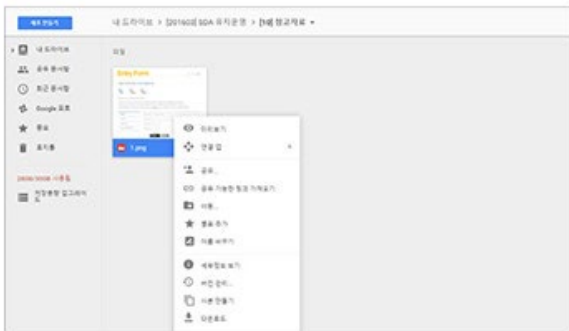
새로 만들기

내 드라이브 > [20160] SDA 유지운영 > [1배] 참고자료 ▾

내 드라이브
공유 문서함
최근 문서함
Google 포토
중요
휴지통

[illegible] 사용됨
저장용량 업그레이드

파일

Entry Form

1.png

미리보기
연결 앱
공유...
공유 가능한 링크 가져오기
이동...
별표 추가
이름 바꾸기
세부정보 보기
버전 관리...
사본 만들기
다운로드